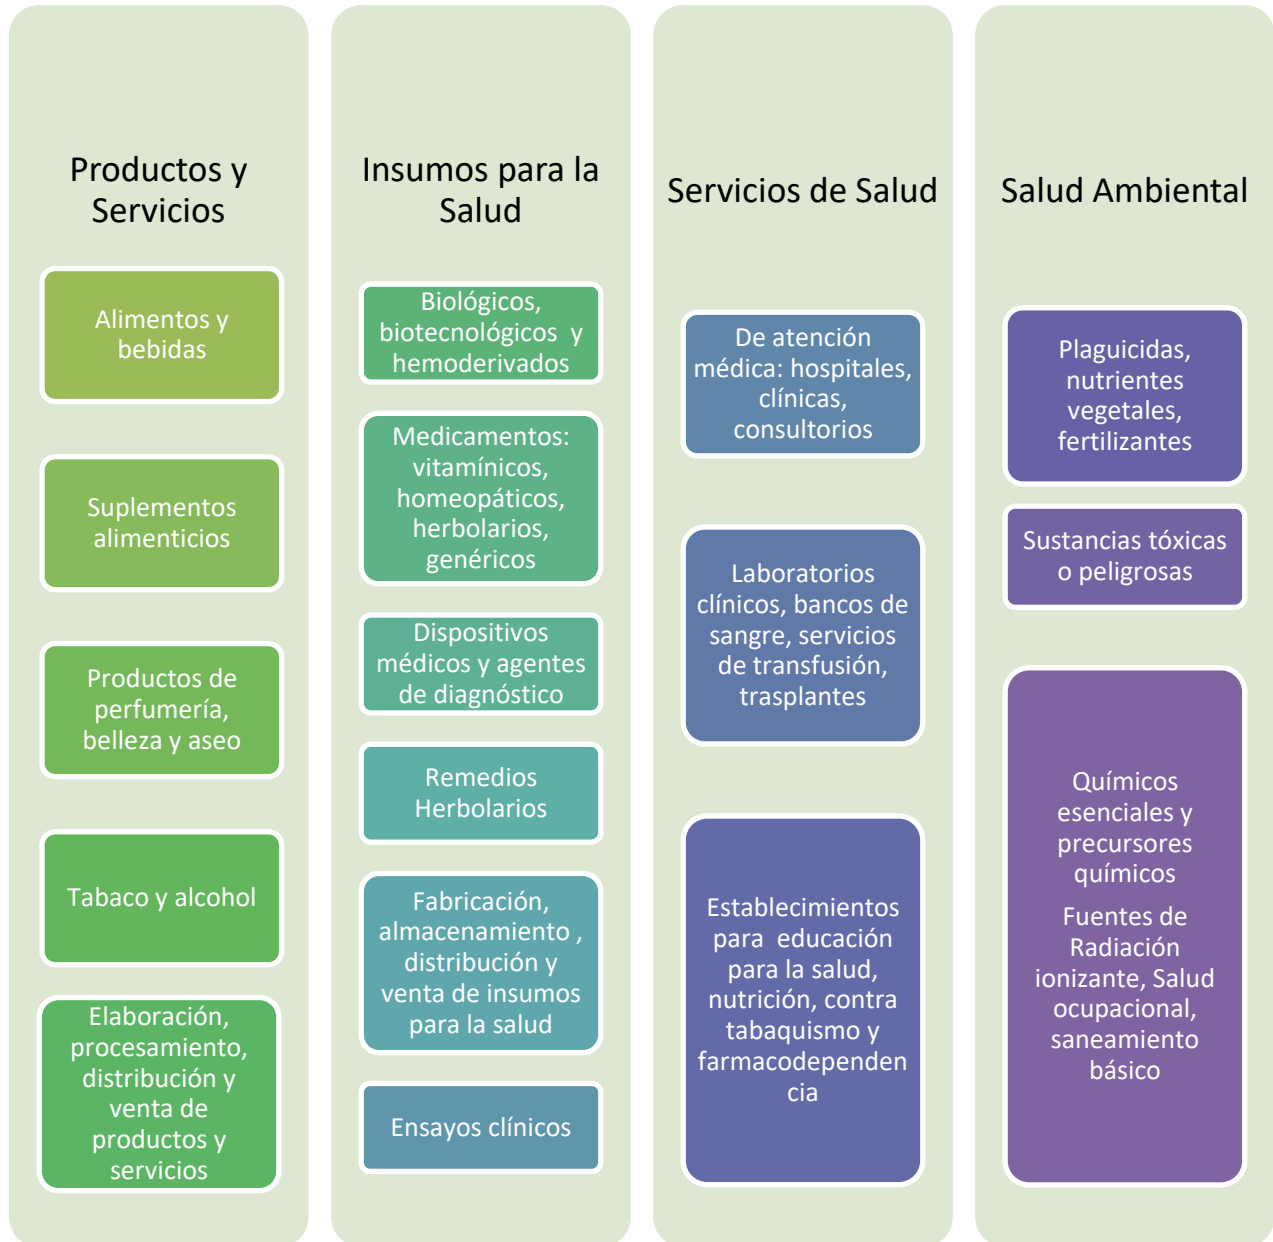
Productos y Servicios

Alimentos y bebidas

Suplementos alimenticios

Productos de perfumería, belleza y aseo

Tabaco y alcohol

Elaboración, procesamiento, distribución y venta de productos y servicios

Insumos para la Salud

Biológicos, biotecnológicos y hemoderivados

Medicamentos: vitamínicos, homeopáticos, herbolarios, genéricos

Dispositivos médicos y agentes de diagnóstico

Remedios Herbolarios

Fabricación, almacenamiento , distribución y venta de insumos para la salud

Ensayos clínicos

Servicios de Salud

De atención médica: hospitales, clínicas, consultorios

Laboratorios clínicos, bancos de sangre, servicios de transfusión, trasplantes

Establecimientos para educación para la salud, nutrición, contra tabaquismo y farmacodependencia

Salud Ambiental

Plaguicidas, nutrientes vegetales, fertilizantes

Sustancias tóxicas o peligrosas

Químicos esenciales y precursores químicos

Fuentes de Radiación ionizante, Salud ocupacional, saneamiento básico